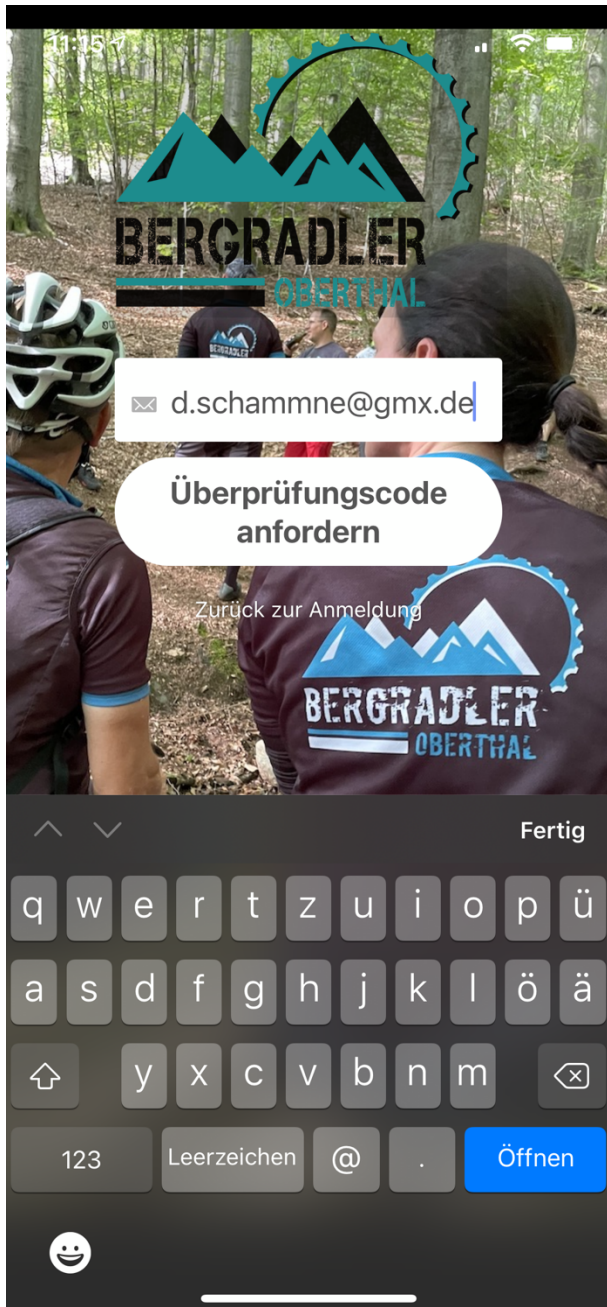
11:15

BERGRADLER
OBERTHAL

d.schammne@gmx.de

Überprüfungscode anfordern

Zurück zur Anmeldung

BERGRADLER
OBERTHAL

Fertig

q w e r t z u i o p ü
a s d f g h j k l ö ä
y x c v b n m
123 Leerzeichen @ . Öffnen